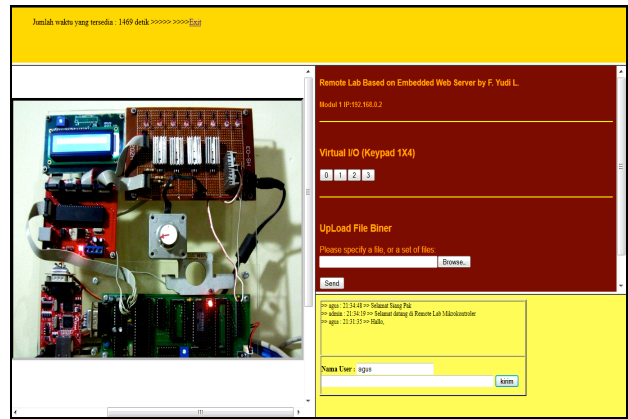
Jumlah waktu yang tersedia : 1469 detik >>>>> >>>>Exit

Remote Lab Based on Embedded Web Server by F. Yudi L.

Modul 1 IP:192.168.0.2

Virtual I/O (Keypad 1X4)

0 1 2 3

UpLoad File Biner

Please specify a file, or a set of files:

Browse...

Send

>> agus : 21:34:48 >> Selamat Siang Pak
>> admin : 21:34:19 >> Selamat datang di Remote Lab Mikrokontroler
>> agus : 21:31:35 >> Hallo,

Nama User : agus

kirim